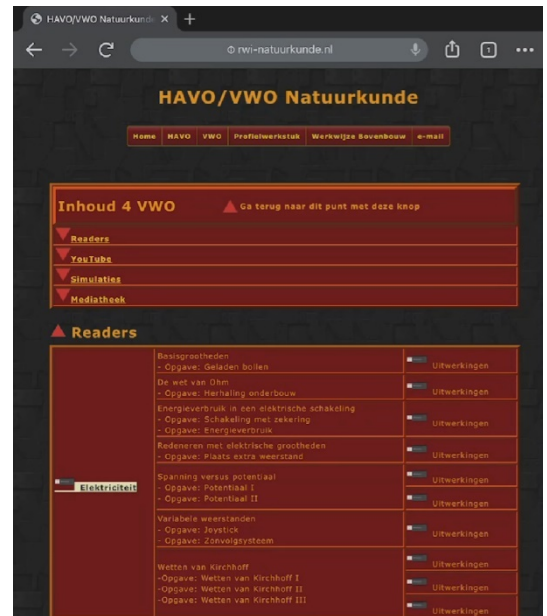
HAVO/VWO Natuurkunde ×

rwi-natuurkunde.nl

HAVO/VWO Natuurkunde

Home | HAVO | VWO | Profielwerkstuk | Werkwijze Bovenbouw | e-mail

Inhoud 4 VWO

Ga terug naar dit punt met deze knop

Readers

YouTube

Simulaties

Mediatheek

Readers

| | | |
|---|---|---|
| Elektriciteit | Basisgrootheden<br>- Opgave: Geladen bollen | Uitwerkingen |
| | De wet van Ohm<br>- Opgave: Herhaling onderbouw | Uitwerkingen |
| | Energieverbruik in een elektrische schakeling<br>- Opgave: Schakeling met zekering<br>- Opgave: Energieverbruik | Uitwerkingen |
| | Redeneren met elektrische grootheden<br>- Opgave: Plaats extra weerstand | Uitwerkingen |
| | Spanning versus potentiaal<br>- Opgave: Potentiaal I<br>- Opgave: Potentiaal II | Uitwerkingen<br>Uitwerkingen |
| | Variabele weerstanden<br>- Opgave: Joystick<br>- Opgave: Zonvolgsysteem | Uitwerkingen |
| | Wetten van Kirchhoff<br>-Opgave: Wetten van Kirchhoff I<br>-Opgave: Wetten van Kirchhoff II<br>-Opgave: Wetten van Kirchhoff III | Uitwerkingen<br>Uitwerkingen<br>Uitwerkingen |